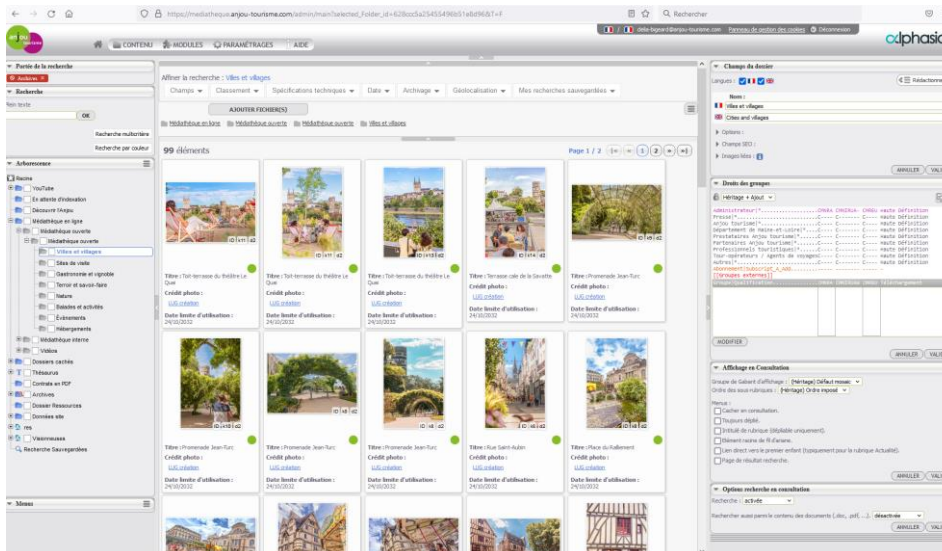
https://mediatheque.anjou-tourisme.com/admin/main?selected_Folder_id=628ccc5a25455496b51e8d96&T=F

Rechercher

delia-bigeard@anjou-tourisme.com Panneau de gestion des cookies Déconnexion

CONTENU MODULES PARAMÉTRAGES AIDE

adphasia

Portée de la recherche
Archives
Recherche
Mon texte
OK
Recherche multicritère
Recherche par couleur
Arborescence
Racine
YouTube
En attente d'indexation
Découvrir l'Anjou
Médiathèque en ligne
Médiathèque ouverte
Médiathèque ouverte
Villes et villages
Sites de visite
Gastronomie et vignoble
Terroir et savoir-faire
Nature
Balades et activités
Événements
Hébergements
Médiathèque interne
Vidéos
Dossiers cachés
Thésaurus
Contrats en PDF
Archives
Dossier Ressources
Données site
res
Visionneuses
Recherche Sauvegardées
Menus

Affiner la recherche : Villes et villages
Champs Classement Spécifications techniques Date Archivage Géolocalisation Mes recherches sauvegardées
AJOUTER FICHIER(S)
Médiathèque en ligne Médiathèque ouverte Médiathèque ouverte Villes et villages

99 éléments
Page 1 / 2 1 2

Titre : Toit-terrasse du théâtre Le Quai
Crédit photo :
LUG création
Date limite d'utilisation :
24/10/2032

Titre : Toit-terrasse du théâtre Le Quai
Crédit photo :
LUG création
Date limite d'utilisation :
24/10/2032

Titre : Toit-terrasse du théâtre Le Quai
Crédit photo :
LUG création
Date limite d'utilisation :
24/10/2032

Titre : Terrasse cale de la Savatte
Crédit photo :
LUG création
Date limite d'utilisation :
24/10/2032

Titre : Promenade Jean-Turc
Crédit photo :
LUG création
Date limite d'utilisation :
24/10/2032

Titre : Promenade Jean-Turc
Crédit photo :
LUG création
Date limite d'utilisation :
24/10/2032

Titre : Promenade Jean-Turc
Crédit photo :
LUG création
Date limite d'utilisation :
24/10/2032

Titre : Promenade Jean-Turc
Crédit photo :
LUG création
Date limite d'utilisation :
24/10/2032

Titre : Rue Saint-Aubin
Crédit photo :
LUG création
Date limite d'utilisation :
24/10/2032

Titre : Place du Ralliement
Crédit photo :
LUG création
Date limite d'utilisation :
24/10/2032

Champs du dossier
Langues :
Nom :
Villes et villages
Cities and villages
Options :
Champs SEO :
Images liées :
ANNULER VALI

Droits des groupes
Héritage + Ajout
Administrateur(*...........CMODA CMODIA CMRG haute Définition
Anjou Tourisme(*...........C---- C----- C--- Haute Définition
Département de Maine-et-Loire(*....C---- C----- C--- Haute Définition
Prestataires Anjou Tourisme(*....C---- C----- C--- Haute Définition
Partenaires Anjou Tourisme(*....C---- C----- C--- Haute Définition
Professionnels Touristiques(*....C---- C----- C--- Haute Définition
Tour-opérateurs / agents de voyage....C---- C----- C--- Haute Définition
Autres(*...........C---- C----- C--- Haute Définition
Abonnement(Subscript_A_ABO...
[Groupes externes]
MODIFIER
ANNULER VALI

Affichage en Consultation
Groupe de Gabarit d'affichage : [Héritage] Défaut mosaic
Ordre des sous-rubriques : [Héritage] Ordre manuel
Menus :
Cacher en consultation.
Toujours déplié.
Intitulé de rubrique (dépliable uniquement).
Élément racine de fil d'ariane.
Lien direct vers le premier enfant (typiquement pour la rubrique Actualité).
Page de résultat recherche.
ANNULER VALI

Options recherche en consultation
Recherche : activée
Rechercher aussi parmi le contenu des documents (.doc, .pdf, ...) : désactivée
ANNULER VALI